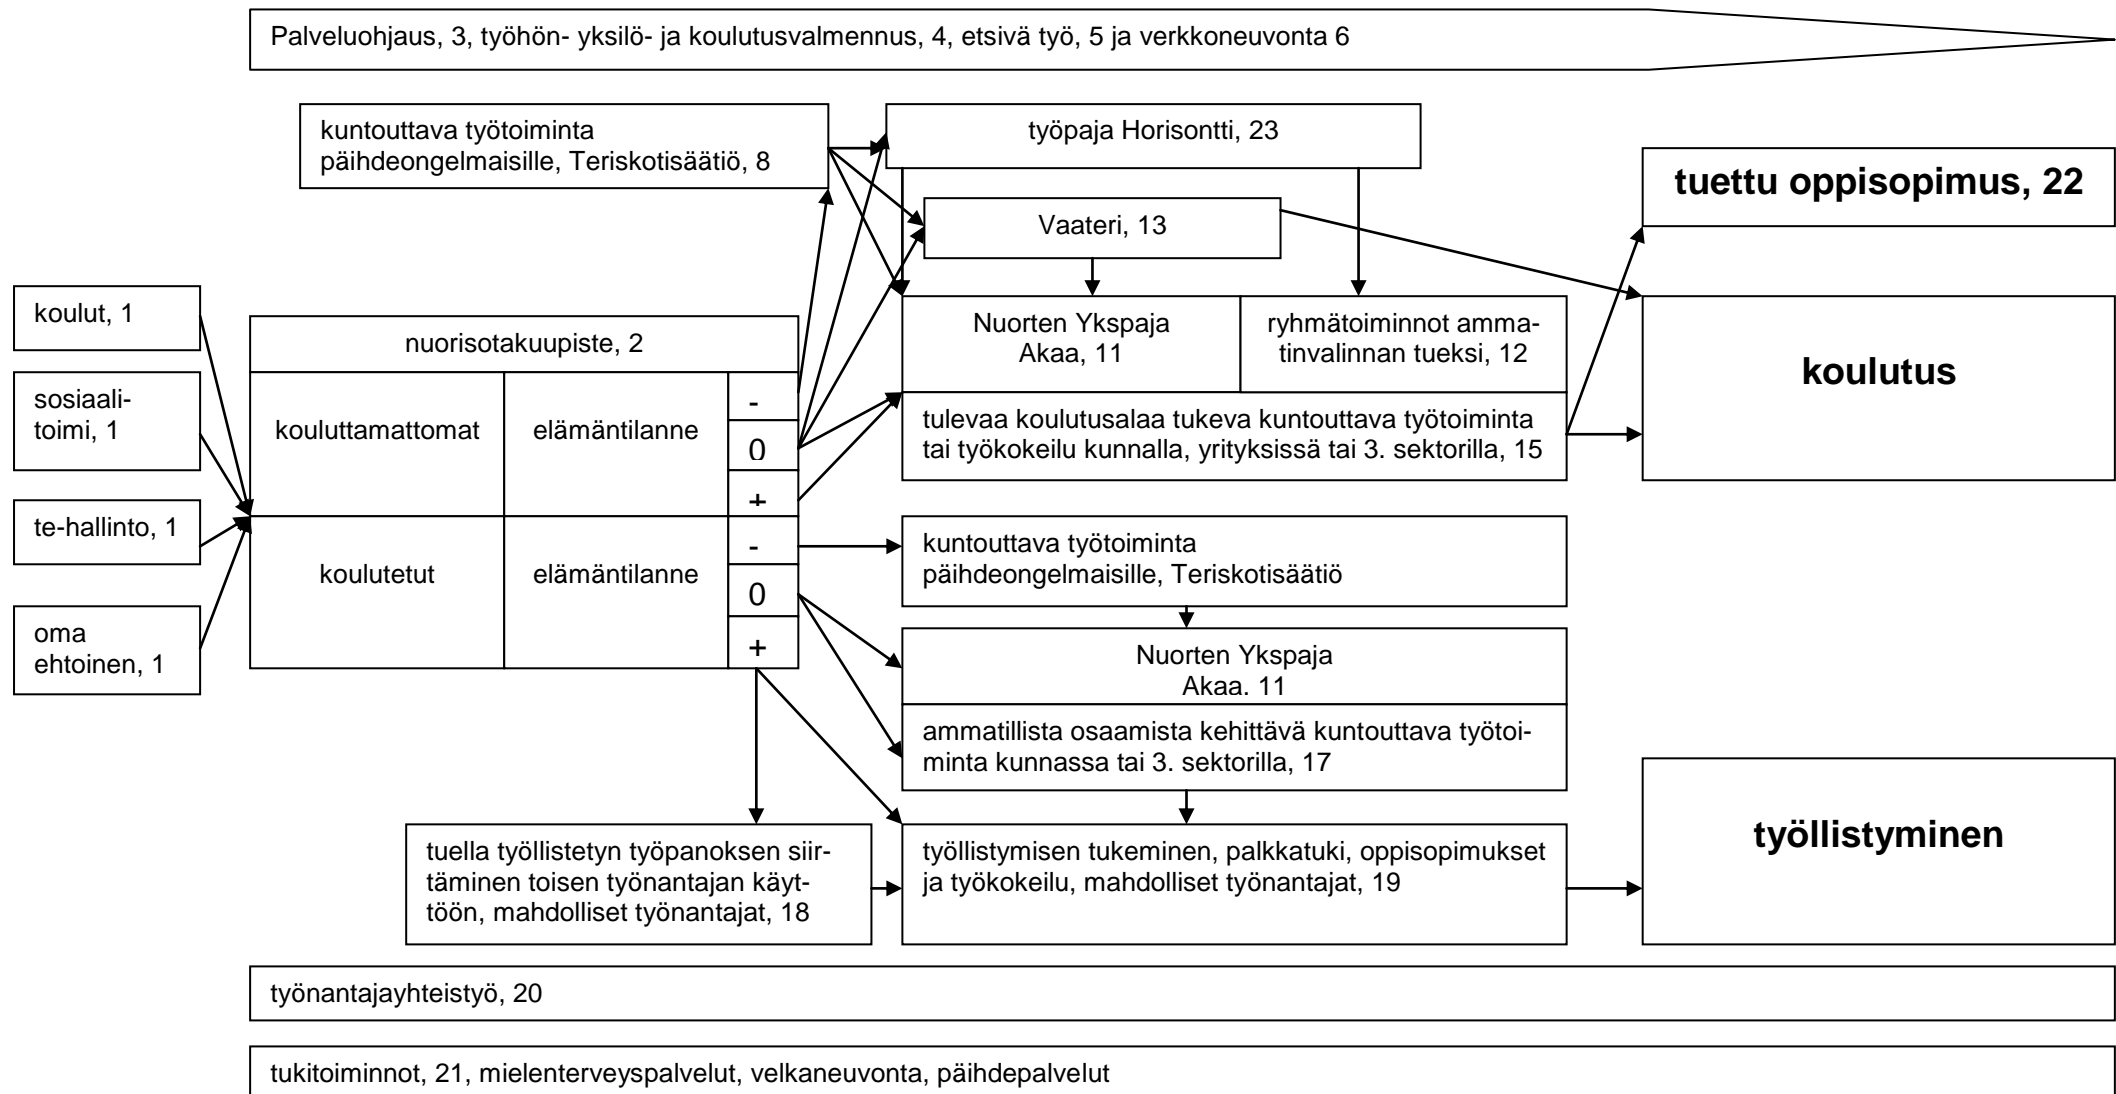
Palveluohjaus, 3, työhön- yksilö- ja koulutusvalmennus, 4, etsivä työ, 5 ja verkkoneuvonta 6

kuntouttava työtoiminta päihdeongelmaisille, Teriskotisäätiö, 8

työpaja Horisontti, 23

tuettu oppisopimus, 22

Vaateri, 13

koulut, 1

sosiaalitoimi, 1

te-hallinto, 1

oma ehtoinen, 1

| nuorisotakuupiste, 2 | | |
|---|---|---|
| kouluttamattomat | elämäntilanne | - |
| | | 0 |
| | | + |
| koulutetut | elämäntilanne | - |
| | | 0 |
| | | + |

Nuorten Ykspaja Akaa, 11

ryhmätoiminnot ammatinvalinnan tueksi, 12

tulevaa koulutusalaa tukeva kuntouttava työtoiminta tai työkokeilu kunnalla, yrityksissä tai 3. sektorilla, 15

koulutus

kuntouttava työtoiminta päihdeongelmaisille, Teriskotisäätiö

Nuorten Ykspaja Akaa. 11

ammatillista osaamista kehittävä kuntouttava työtoiminta kunnassa tai 3. sektorilla, 17

tuella työllistetyn työpanoksen siirtäminen toisen työnantajan käyttöön, mahdolliset työnantajat, 18

työllistymisen tukeminen, palkkatuki, oppisopimukset ja työkokeilu, mahdolliset työnantajat, 19

työllistyminen

työnantajayhteistyö, 20

tukitoiminnot, 21, mielenterveyspalvelut, velkaneuvonta, päihdepalvelut